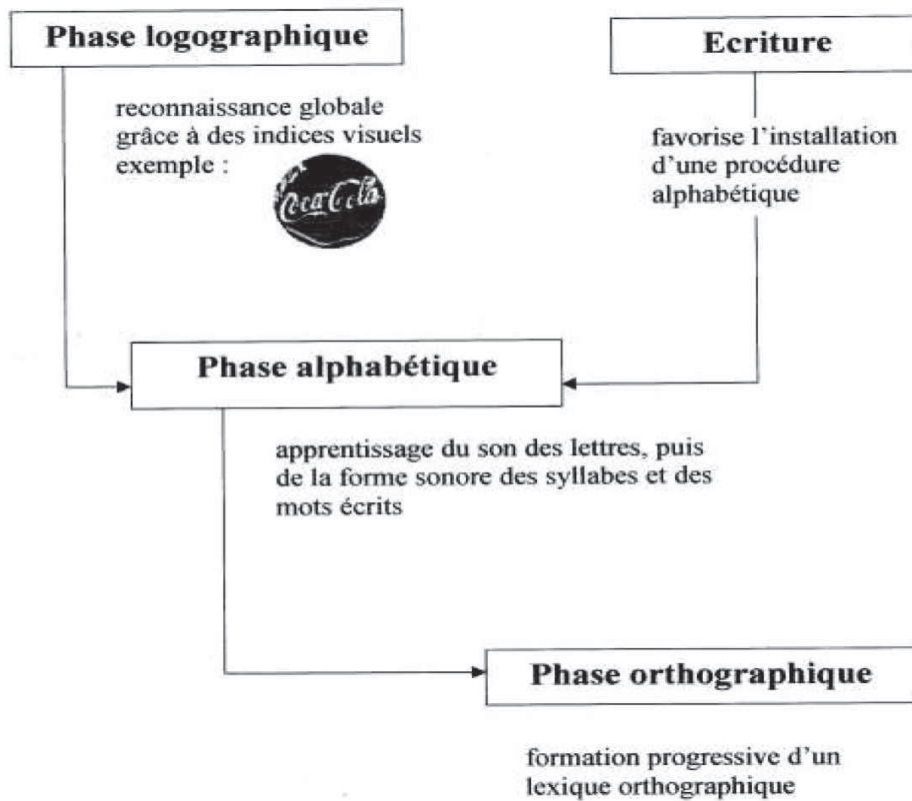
Phase logographique

reconnaissance globale grâce à des indices visuels exemple :

Coca-Cola

Ecriture

favorise l'installation d'une procédure alphabétique

Phase alphabétique

apprentissage du son des lettres, puis de la forme sonore des syllabes et des mots écrits

Phase orthographique

formation progressive d'un lexique orthographique